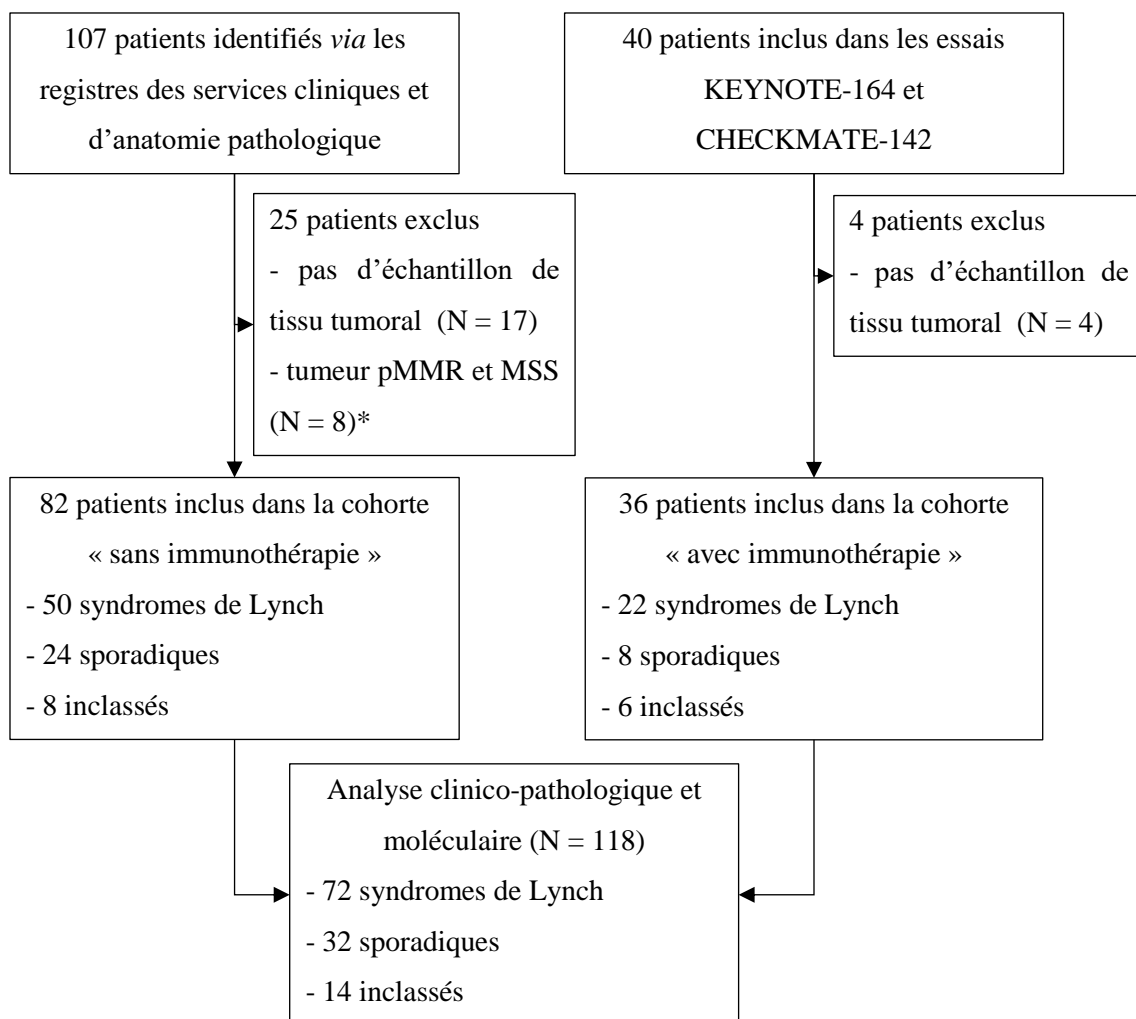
107 patients identifiés via les registres des services cliniques et d’anatomie pathologique

40 patients inclus dans les essais KEYNOTE-164 et CHECKMATE-142

25 patients exclus
- pas d’échantillon de tissu tumoral (N = 17)
- tumeur pMMR et MSS (N = 8)*

4 patients exclus
- pas d’échantillon de tissu tumoral (N = 4)

82 patients inclus dans la cohorte « sans immunothérapie »
- 50 syndromes de Lynch
- 24 sporadiques
- 8 inclassés

36 patients inclus dans la cohorte « avec immunothérapie »
- 22 syndromes de Lynch
- 8 sporadiques
- 6 inclassés

Analyse clinico-pathologique et moléculaire (N = 118)
- 72 syndromes de Lynch
- 32 sporadiques
- 14 inclassés